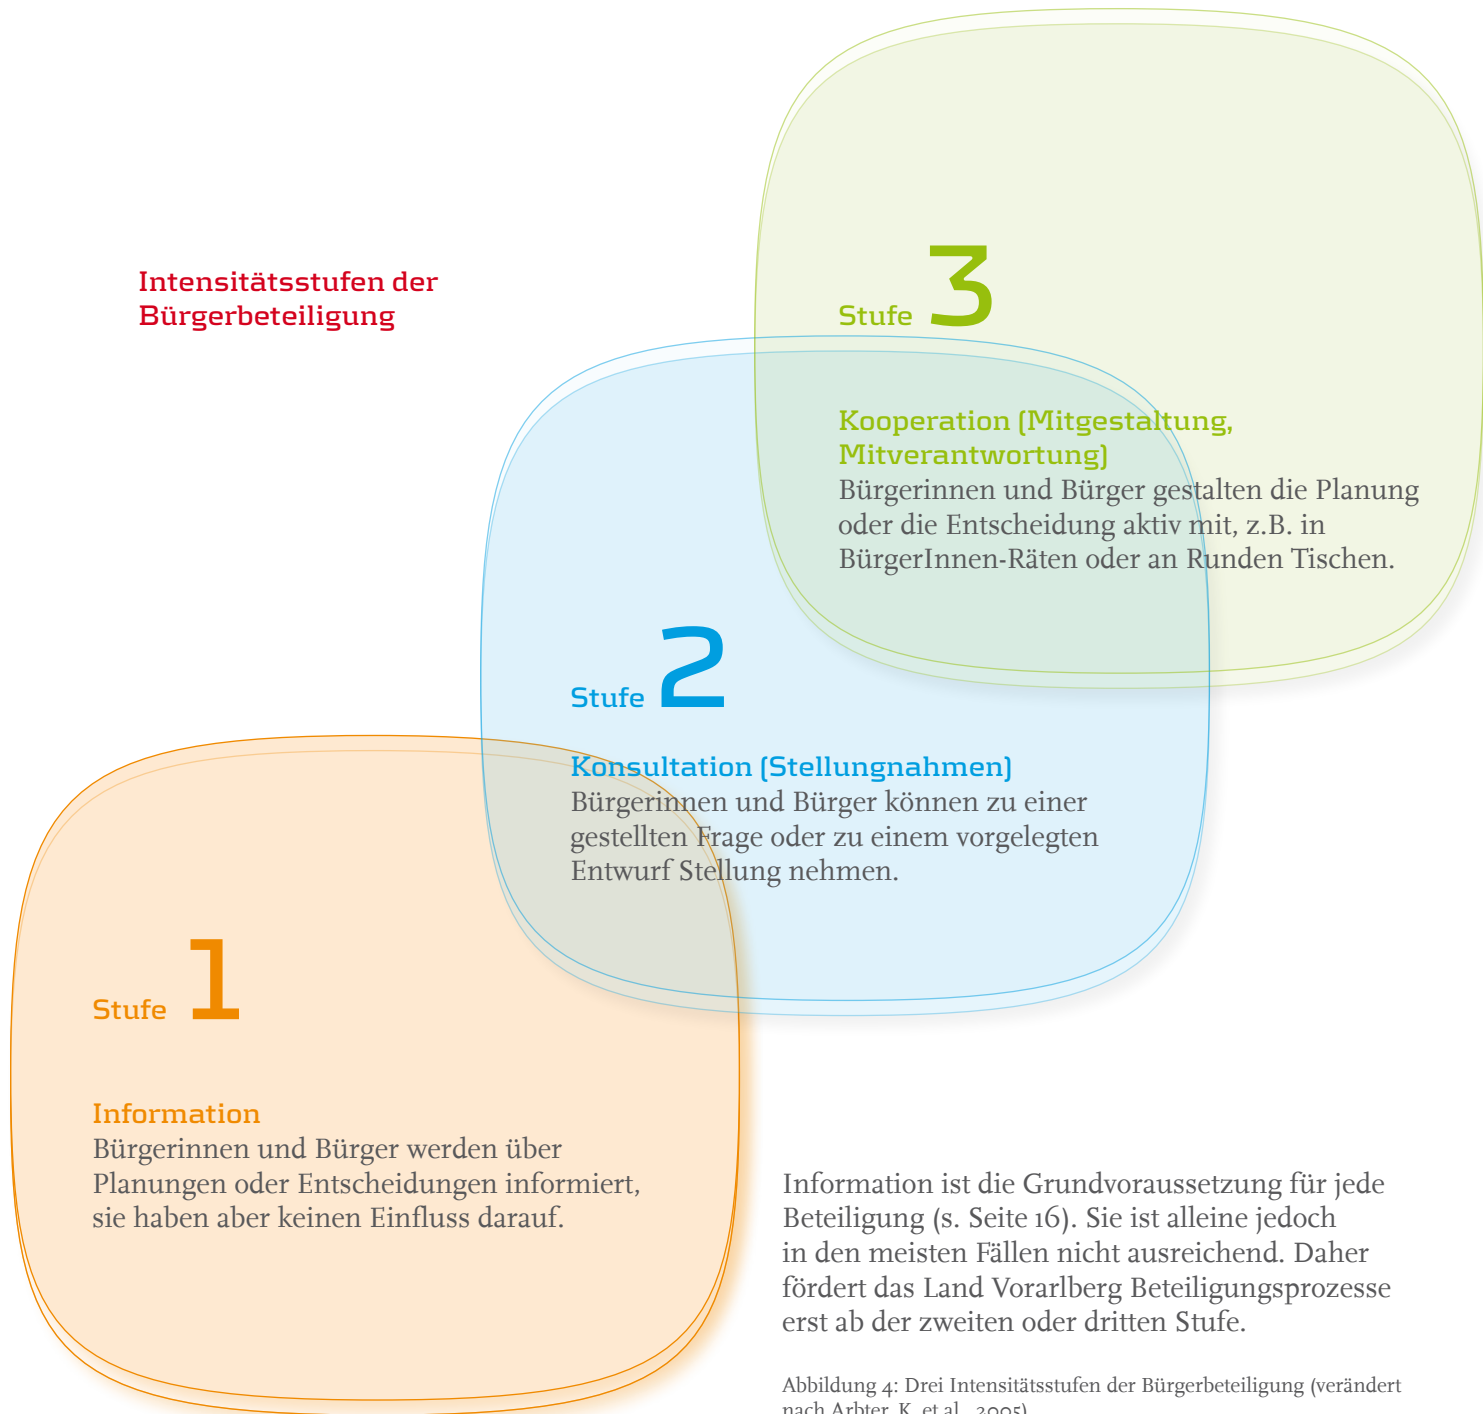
Intensitätsstufen der Bürgerbeteiligung

Stufe 3

Kooperation (Mitgestaltung, Mitverantwortung)
Bürgerinnen und Bürger gestalten die Planung oder die Entscheidung aktiv mit, z.B. in BürgerInnen-Räten oder an Runden Tischen.

Stufe 2

Konsultation (Stellungnahmen)
Bürgerinnen und Bürger können zu einer gestellten Frage oder zu einem vorgelegten Entwurf Stellung nehmen.

Stufe 1

Information
Bürgerinnen und Bürger werden über Planungen oder Entscheidungen informiert, sie haben aber keinen Einfluss darauf.

Information ist die Grundvoraussetzung für jede Beteiligung (s. Seite 16). Sie ist alleine jedoch in den meisten Fällen nicht ausreichend. Daher fördert das Land Vorarlberg Beteiligungsprozesse erst ab der zweiten oder dritten Stufe.

Abbildung 4: Drei Intensitätsstufen der Bürgerbeteiligung (verändert nach Arbter, K. et al., 2005)